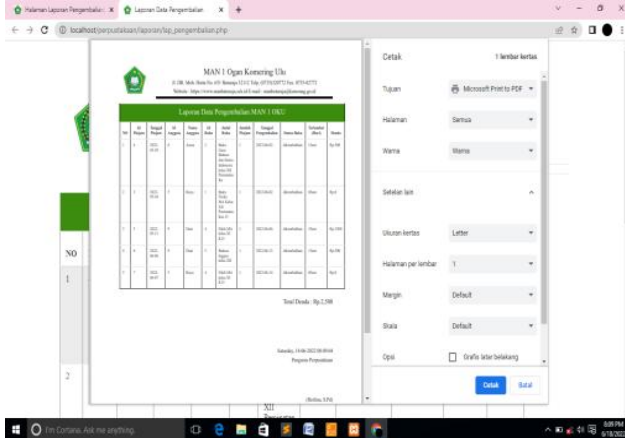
Halaman Laporan Pengembalian ×
Laporan Data Pengembalian ×
+

localhost/perpustakaan/laporan/lap_pengembalian.php

MAN 1 Ogan Komering Ulu

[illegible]

Laporan Data Pengembalian MAN 1 OKU

| No | Id Pinjam | Tanggal Pinjam | Id Anggota | Nama Anggota | Id Buku | Judul Buku | Jumlah Pinjam | Tanggal Pengembalian | Status Buku | Terlambat (Hari) | Denda |
|---|---|---|---|---|---|---|---|---|---|---|---|
| 1 | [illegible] | 2022-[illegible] | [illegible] | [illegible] | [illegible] | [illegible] | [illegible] | 2022-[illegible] | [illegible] | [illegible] | Rp.500 |
| 2 | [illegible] | 2022-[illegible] | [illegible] | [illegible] | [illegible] | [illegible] | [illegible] | 2022-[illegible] | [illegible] | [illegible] | Rp.0 |
| 3 | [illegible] | 2022-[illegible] | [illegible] | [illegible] | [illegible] | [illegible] | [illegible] | 2022-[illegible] | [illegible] | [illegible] | Rp.1000 |
| 4 | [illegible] | 2022-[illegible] | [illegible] | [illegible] | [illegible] | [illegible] | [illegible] | 2022-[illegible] | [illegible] | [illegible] | Rp.500 |
| 5 | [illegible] | 2022-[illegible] | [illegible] | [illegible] | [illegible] | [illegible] | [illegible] | 2022-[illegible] | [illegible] | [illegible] | Rp.0 |

Total Denda : Rp.2,500

Saturday, 18-06-2022 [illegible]
Petugas Perpustakaan

([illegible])

NO
1
2
XII

Cetak
1 lembar kertas
Tujuan
Microsoft Print to PDF
Halaman
Semua
Warna
Warna
Setelan lain
Ukuran kertas
Letter
Halaman per lembar
1
Margin
Default
Skala
Default
Opsi
Grafis latar belakang
Cetak
Batal

I'm Cortana. Ask me anything.
8:09 PM
6/18/2022